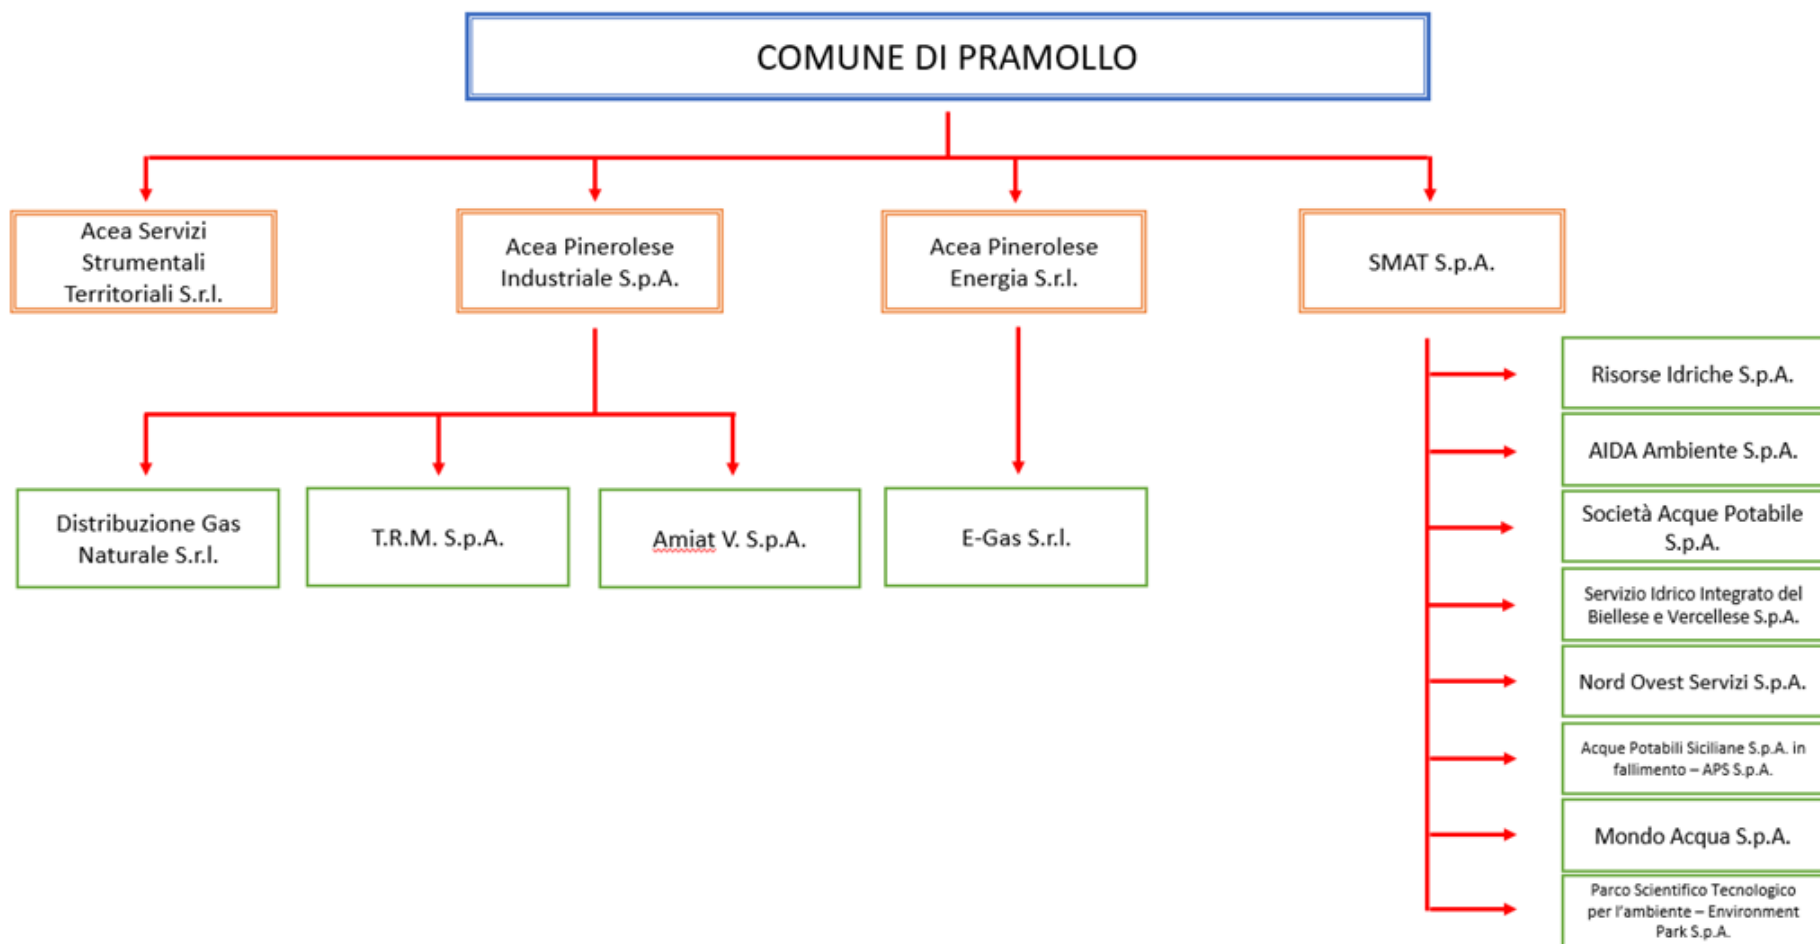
COMUNE DI PRAMOLLO

Acea Servizi Strumentali Territoriali S.r.l.

Acea Pinerolese Industriale S.p.A.

Acea Pinerolese Energia S.r.l.

SMAT S.p.A.

Distribuzione Gas Naturale S.r.l.

T.R.M. S.p.A.

Amiat V. S.p.A.

E-Gas S.r.l.

Risorse Idriche S.p.A.

AIDA Ambiente S.p.A.

Società Acque Potabile S.p.A.

Servizio Idrico Integrato del Biellese e Vercellese S.p.A.

Nord Ovest Servizi S.p.A.

Acque Potabili Siciliane S.p.A. in fallimento – APS S.p.A.

Mondo Acqua S.p.A.

Parco Scientifico Tecnologico per l'ambiente – Environment Park S.p.A.